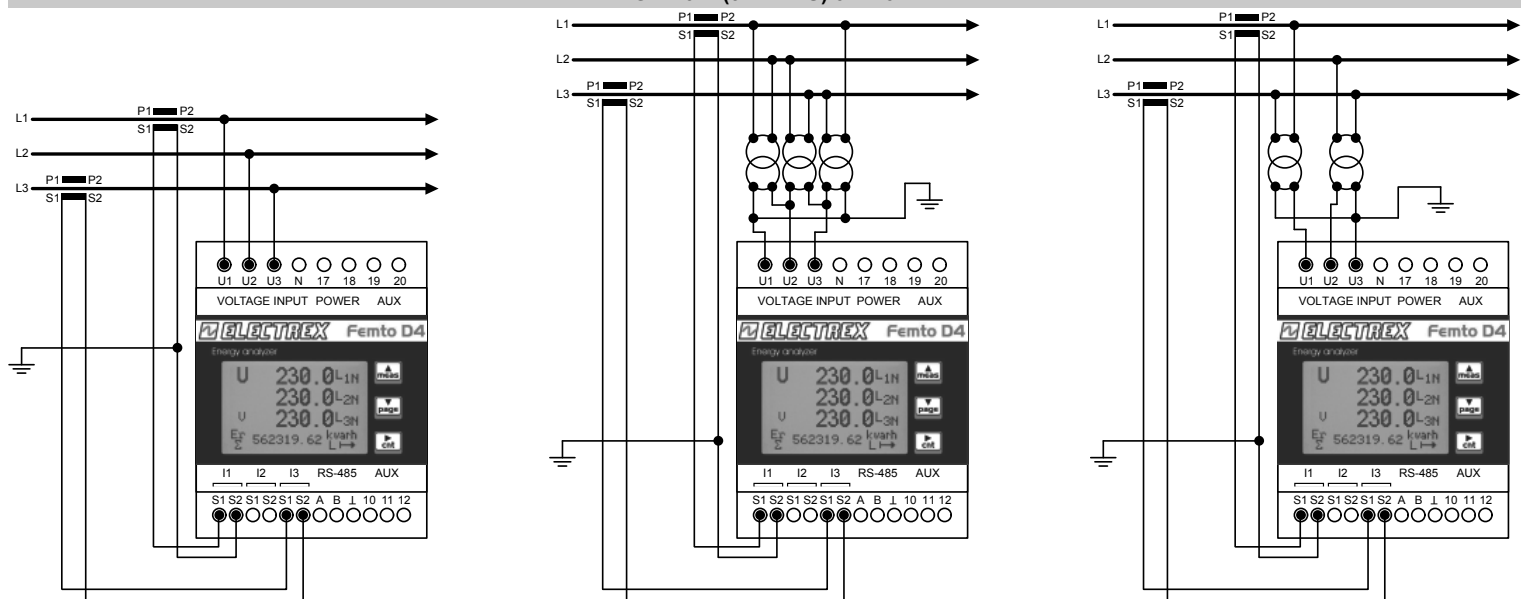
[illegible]

L1
P1 P2
S1 S2
L2
L3
P1 P2
S1 S2

U1 U2 U3 N 17 18 19 20
VOLTAGE INPUT POWER AUX
ELECTREX Femto D4
Energy analyzer
U 230.0 L1N
230.0 L2N
U 230.0 L3N
Er Σ 562319.62 kvarh L
meas
page
cnt
I1 I2 I3 RS-485 AUX
S1 S2 S1 S2 S1 S2 A B ⊥ 10 11 12

L1
P1 P2
S1 S2
L2
L3
P1 P2
S1 S2

U1 U2 U3 N 17 18 19 20
VOLTAGE INPUT POWER AUX
ELECTREX Femto D4
Energy analyzer
U 230.0 L1N
230.0 L2N
U 230.0 L3N
Er Σ 562319.62 kvarh L
meas
page
cnt
I1 I2 I3 RS-485 AUX
S1 S2 S1 S2 S1 S2 A B ⊥ 10 11 12

L1
P1 P2
S1 S2
L2
L3
P1 P2
S1 S2

U1 U2 U3 N 17 18 19 20
VOLTAGE INPUT POWER AUX
ELECTREX Femto D4
Energy analyzer
U 230.0 L1N
230.0 L2N
U 230.0 L3N
Er Σ 562319.62 kvarh L
meas
page
cnt
I1 I2 I3 RS-485 AUX
S1 S2 S1 S2 S1 S2 A B ⊥ 10 11 12